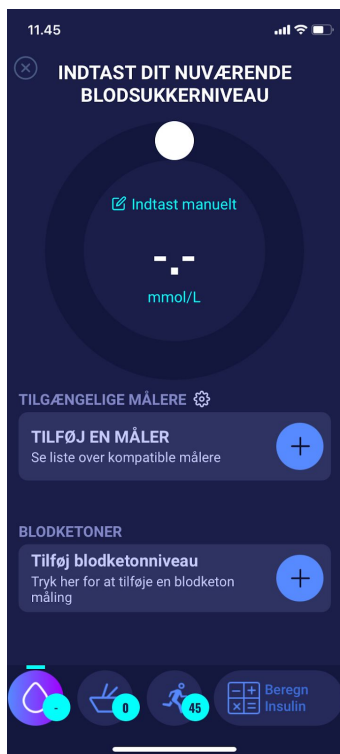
11.45

INDTAST DIT NUVÆRENDE BLODSUKKERNIVEAU

Indtast manuelt

-.-

mmol/L

TILGÆNGELIGE MÅLERE

TILFØJ EN MÅLER
Se liste over kompatible målere

BLODKETONER

Tilføj blodketonniveau
Tryk her for at tilføje en blodketon måling

-

0

45

Beregn Insulin